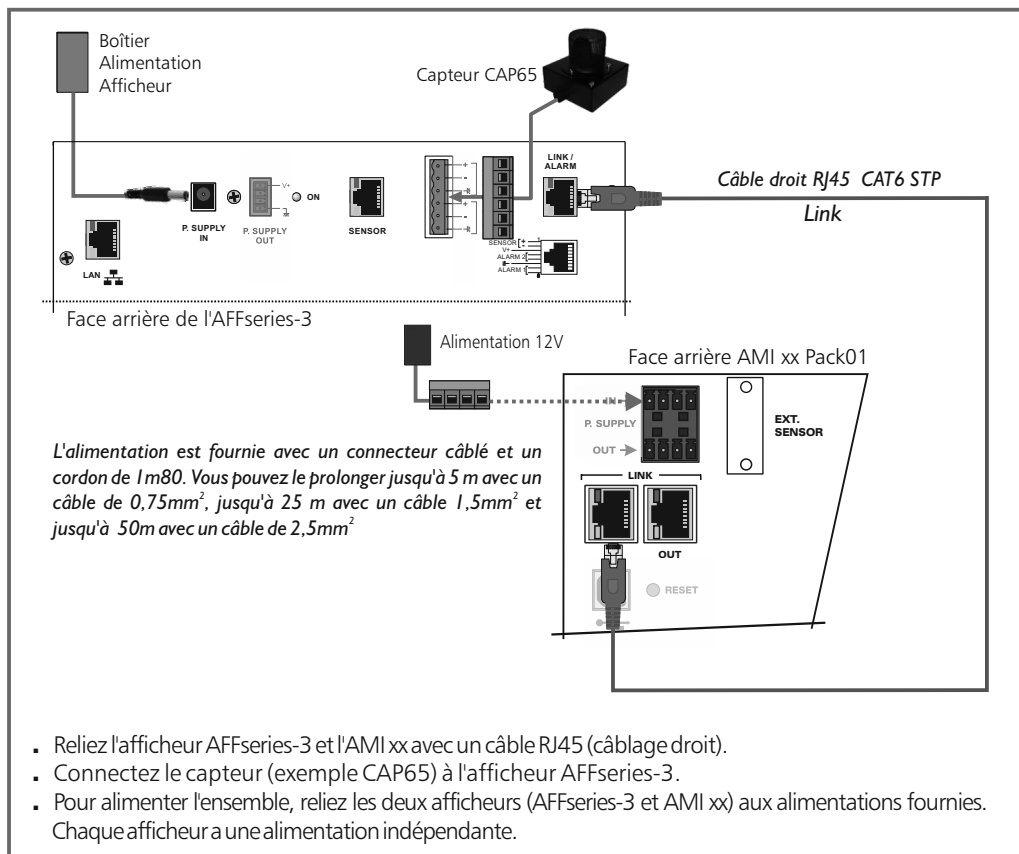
Boîtier
Alimentation
Afficheur

Capteur CAP65

LINK / ALARM

Câble droit RJ45 CAT6 STP

Link

V+
ON

LAN

P. SUPPLY IN

P. SUPPLY OUT

SENSOR

SENSOR
V+
ALARM 2
ALARM 1

Face arrière de l'AFFseries-3

Alimentation 12V

Face arrière AMI xx Pack01

IN

P. SUPPLY

OUT

EXT. SENSOR

LINK

OUT

RESET

L'alimentation est fournie avec un connecteur câblé et un cordon de 1m80. Vous pouvez le prolonger jusqu'à 5 m avec un câble de 0,75mm$^2$, jusqu'à 25 m avec un câble 1,5mm$^2$ et jusqu'à 50m avec un câble de 2,5mm$^2$

. Reliez l'afficheur AFFseries-3 et l'AMI xx avec un câble RJ45 (câblage droit).
. Connectez le capteur (exemple CAP65) à l'afficheur AFFseries-3.
. Pour alimenter l'ensemble, reliez les deux afficheurs (AFFseries-3 et AMI xx) aux alimentations fournies. Chaque afficheur a une alimentation indépendante.